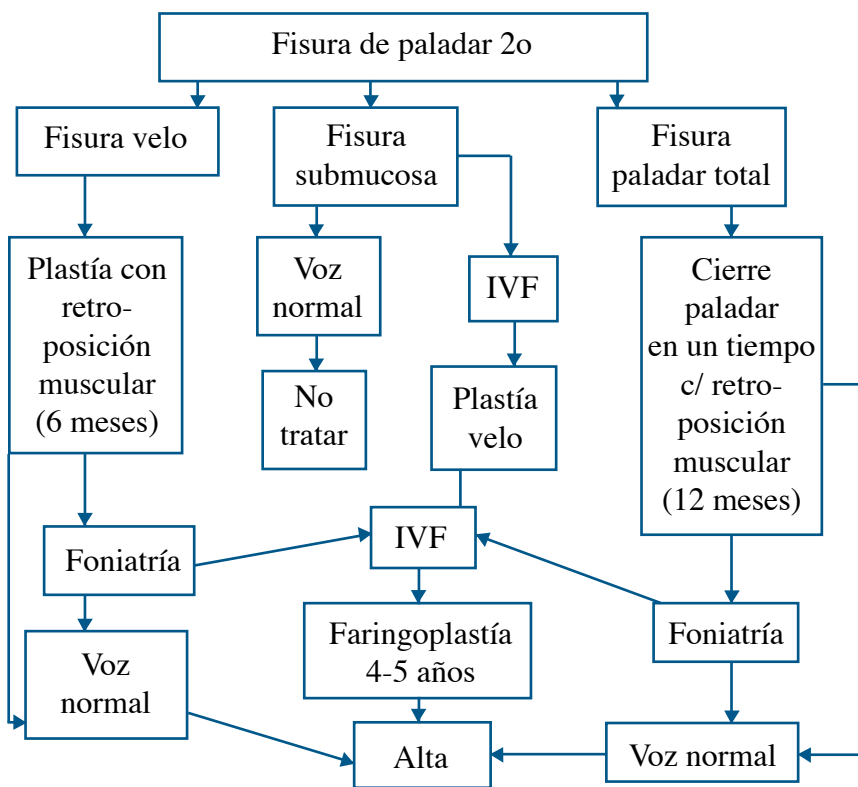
Fisura de paladar 2o

Fisura velo

Fisura submucosa

Fisura paladar total

Plastía con retro-posición muscular (6 meses)

Voz normal

IVF

Cierre paladar en un tiempo c/ retro-posición muscular (12 meses)

No tratar

Plastía velo

Foniatría

IVF

Foniatría

Voz normal

Faringoplastía 4-5 años

Alta

Voz normal